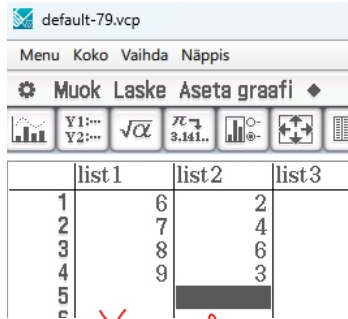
default-79.vcp

Menu Koko Vaihda Näppis

Muok Laske Aseta graafi

$\sqrt{\alpha}$ $\pi$ 3.141..

| | list1 | list2 | list3 |
|---|---|---|---|
| 1 | 6 | 2 | |
| 2 | 7 | 4 | |
| 3 | 8 | 6 | |
| 4 | 9 | 3 | |
| 5 | | | |
| 6 | | | |